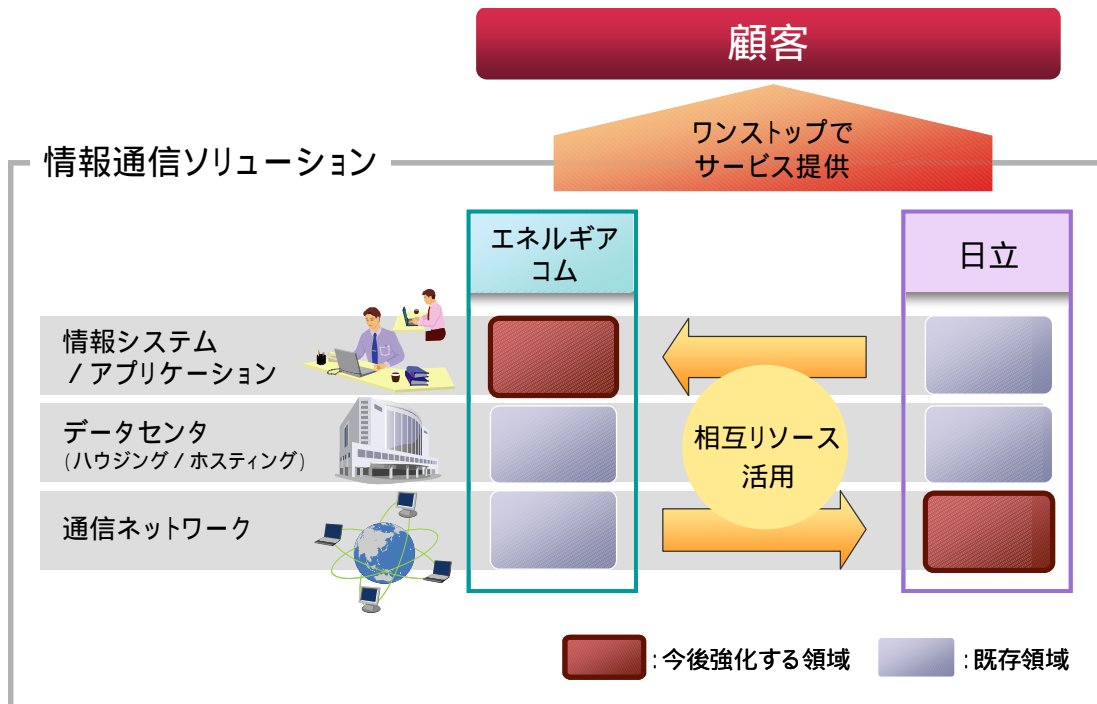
顧客

ワンストップでサービス提供

情報通信ソリューション

エネルギアコム

日立

情報システム
／アプリケーション

データセンタ
（ハウジング／ホスティング）

通信ネットワーク

相互リソース活用

：今後強化する領域

：既存領域